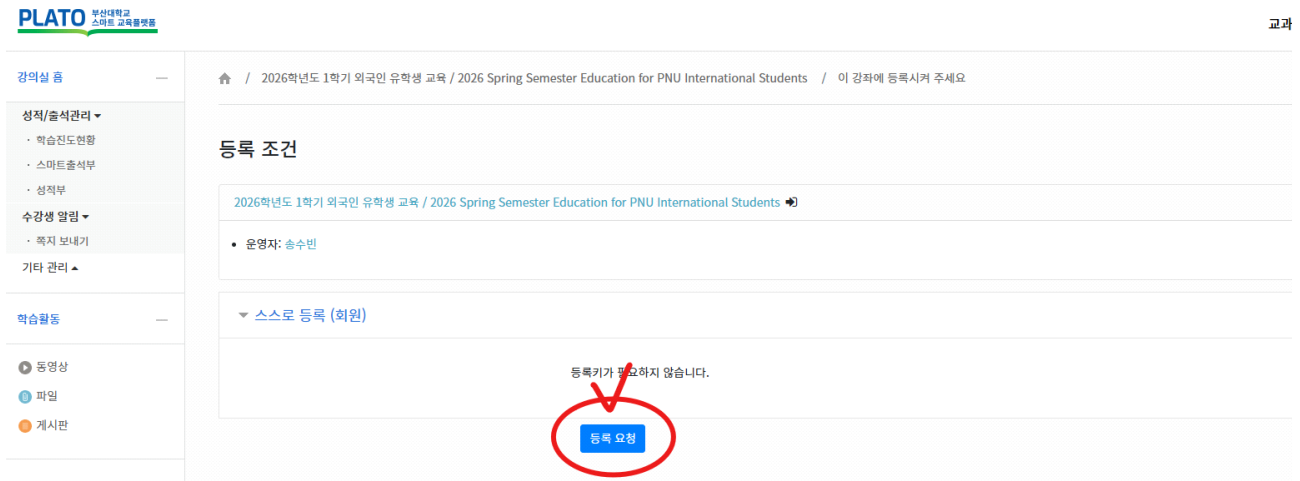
PLATO 부산대학교 스마트 교육플랫폼

교과

강의실 홈

성적/출석관리
· 학습진도현황
· 스마트출석부
· 성적부

수강생 알림
· 쪽지 보내기

기타 관리

학습활동

동영상
파일
게시판

/ 2026학년도 1학기 외국인 유학생 교육 / 2026 Spring Semester Education for PNU International Students / 이 강좌에 등록시켜 주세요

등록 조건

2026학년도 1학기 외국인 유학생 교육 / 2026 Spring Semester Education for PNU International Students

• 운영자: 송수빈

스스로 등록 (회원)

등록키가 필요하지 않습니다.

등록 요청